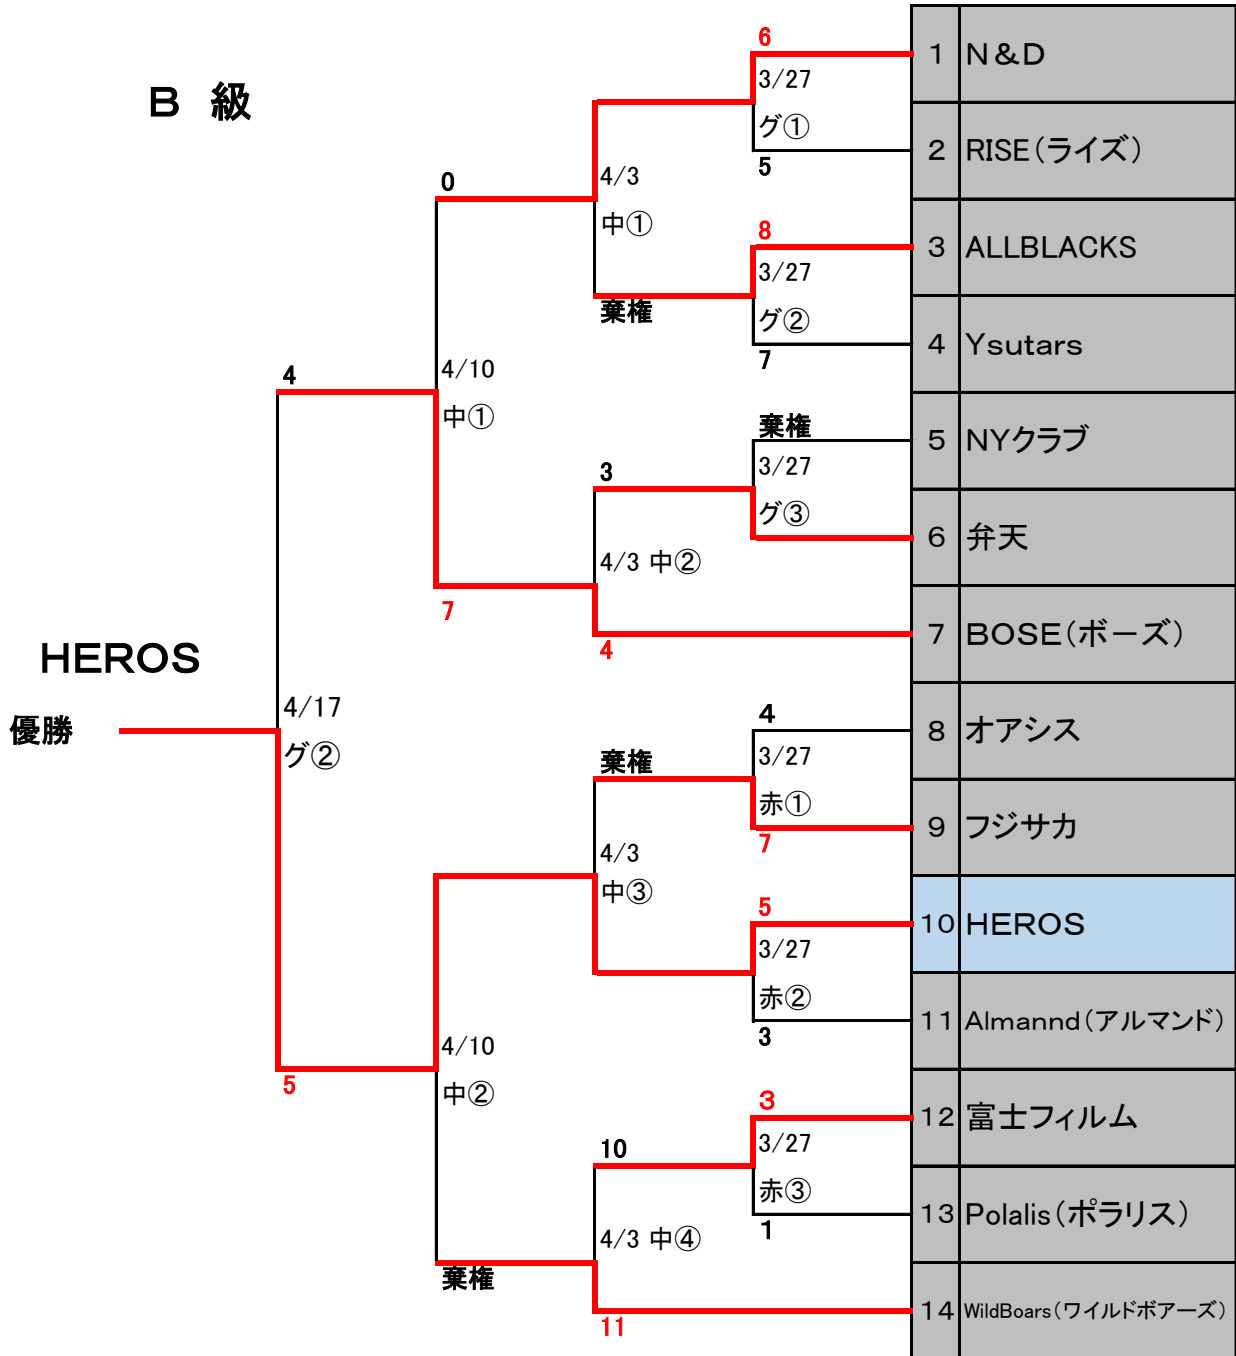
B 級

HEROS
優勝

4
4/17
グ②
5

0
4/10
中①
7

4/10
中②
棄権

4/3
中①
棄権

3
4/3 中②
4

棄権
4/3
中③

10
4/3 中④
11

6
3/27
グ①
5

8
3/27
グ②
7

棄権
3/27
グ③

4
3/27
赤①
7

5
3/27
赤②
3

3
3/27
赤③
1

| | |
|---|---|
| 1 | N＆D |
| 2 | RISE（ライズ） |
| 3 | ALLBLACKS |
| 4 | Ysutars |
| 5 | NYクラブ |
| 6 | 弁天 |
| 7 | BOSE（ボーズ） |
| 8 | オアシス |
| 9 | フジサカ |
| 10 | HEROS |
| 11 | Almannd（アルマンド） |
| 12 | 富士フィルム |
| 13 | Polalis（ポラリス） |
| 14 | WildBoars（ワイルドボアーズ） |